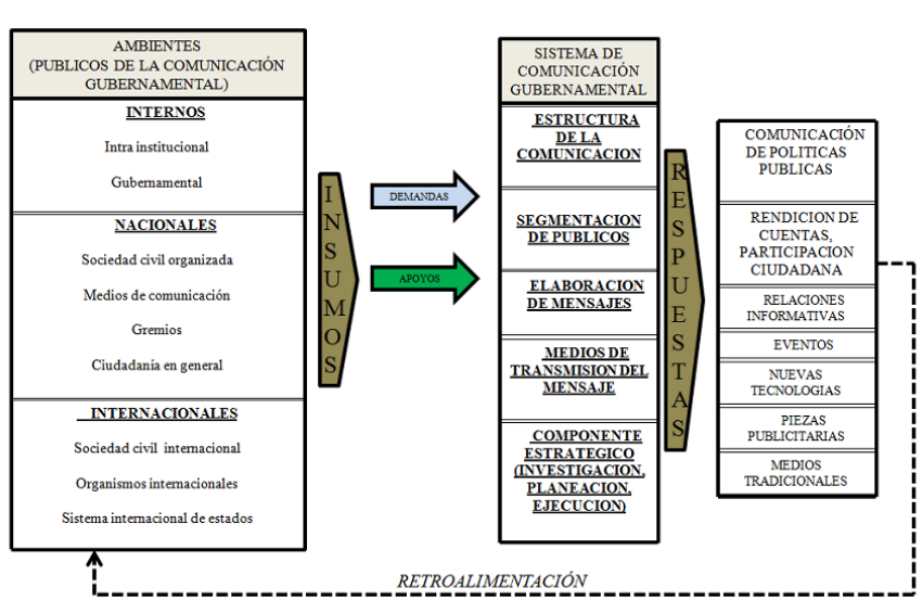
AMBIENTES
(PUBLICOS DE LA COMUNICACIÓN GUBERNAMENTAL)

INTERNOS

Intra institucional

Gubernamental

NACIONALES

Sociedad civil organizada

Medios de comunicación

Gremios

Ciudadanía en general

INTERNACIONALES

Sociedad civil internacional

Organismos internacionales

Sistema internacional de estados

INSUMOS

DEMANDAS

APOYOS

SISTEMA DE COMUNICACIÓN GUBERNAMENTAL

ESTRUCTURA DE LA COMUNICACION

SEGMENTACION DE PUBLICOS

ELABORACION DE MENSAJES

MEDIOS DE TRANSMISION DEL MENSAJE

COMPONENTE ESTRATEGICO (INVESTIGACION, PLANEACION, EJECUCION)

RESPUESTAS

COMUNICACIÓN DE POLITICAS PUBLICAS

RENDICION DE CUENTAS, PARTICIPACION CIUDADANA

RELACIONES INFORMATIVAS

EVENTOS

NUEVAS TECNOLOGIAS

PIEZAS PUBLICITARIAS

MEDIOS TRADICIONALES

RETROALIMENTACIÓN